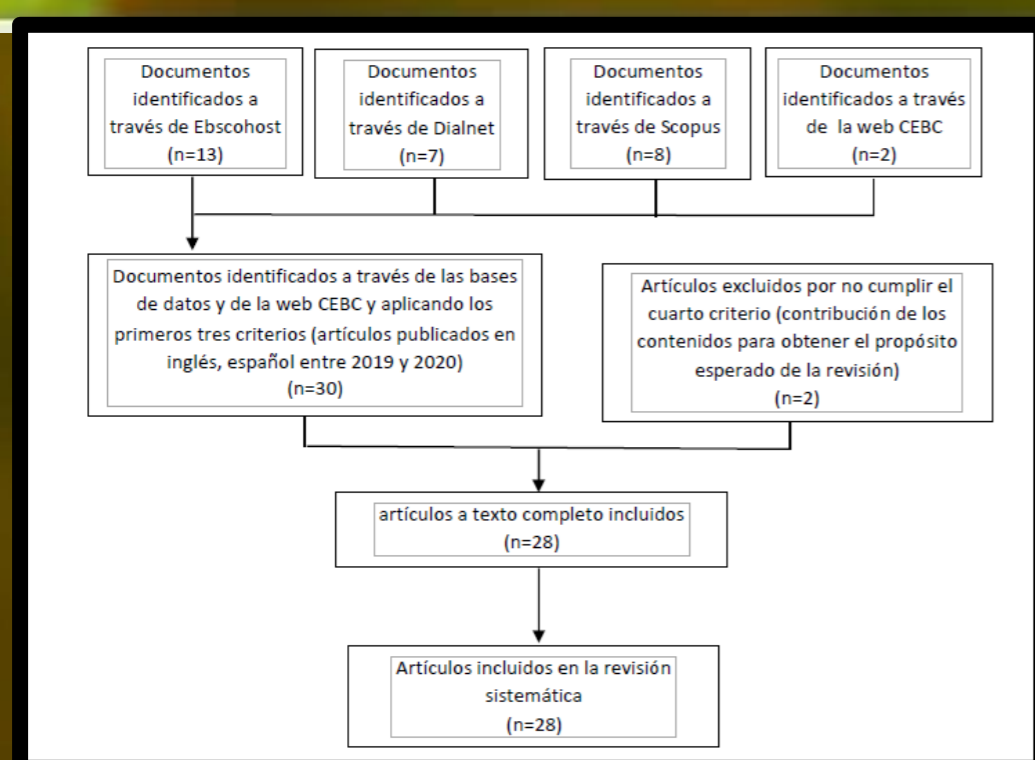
Documentos identificados a través de Ebscohost
(n=13)

Documentos identificados a través de Dialnet
(n=7)

Documentos identificados a través de Scopus
(n=8)

Documentos identificados a través de la web CEBC
(n=2)

Documentos identificados a través de las bases de datos y de la web CEBC y aplicando los primeros tres criterios (artículos publicados en inglés, español entre 2019 y 2020)
(n=30)

Artículos excluidos por no cumplir el cuarto criterio (contribución de los contenidos para obtener el propósito esperado de la revisión)
(n=2)

artículos a texto completo incluidos
(n=28)

Artículos incluidos en la revisión sistemática
(n=28)